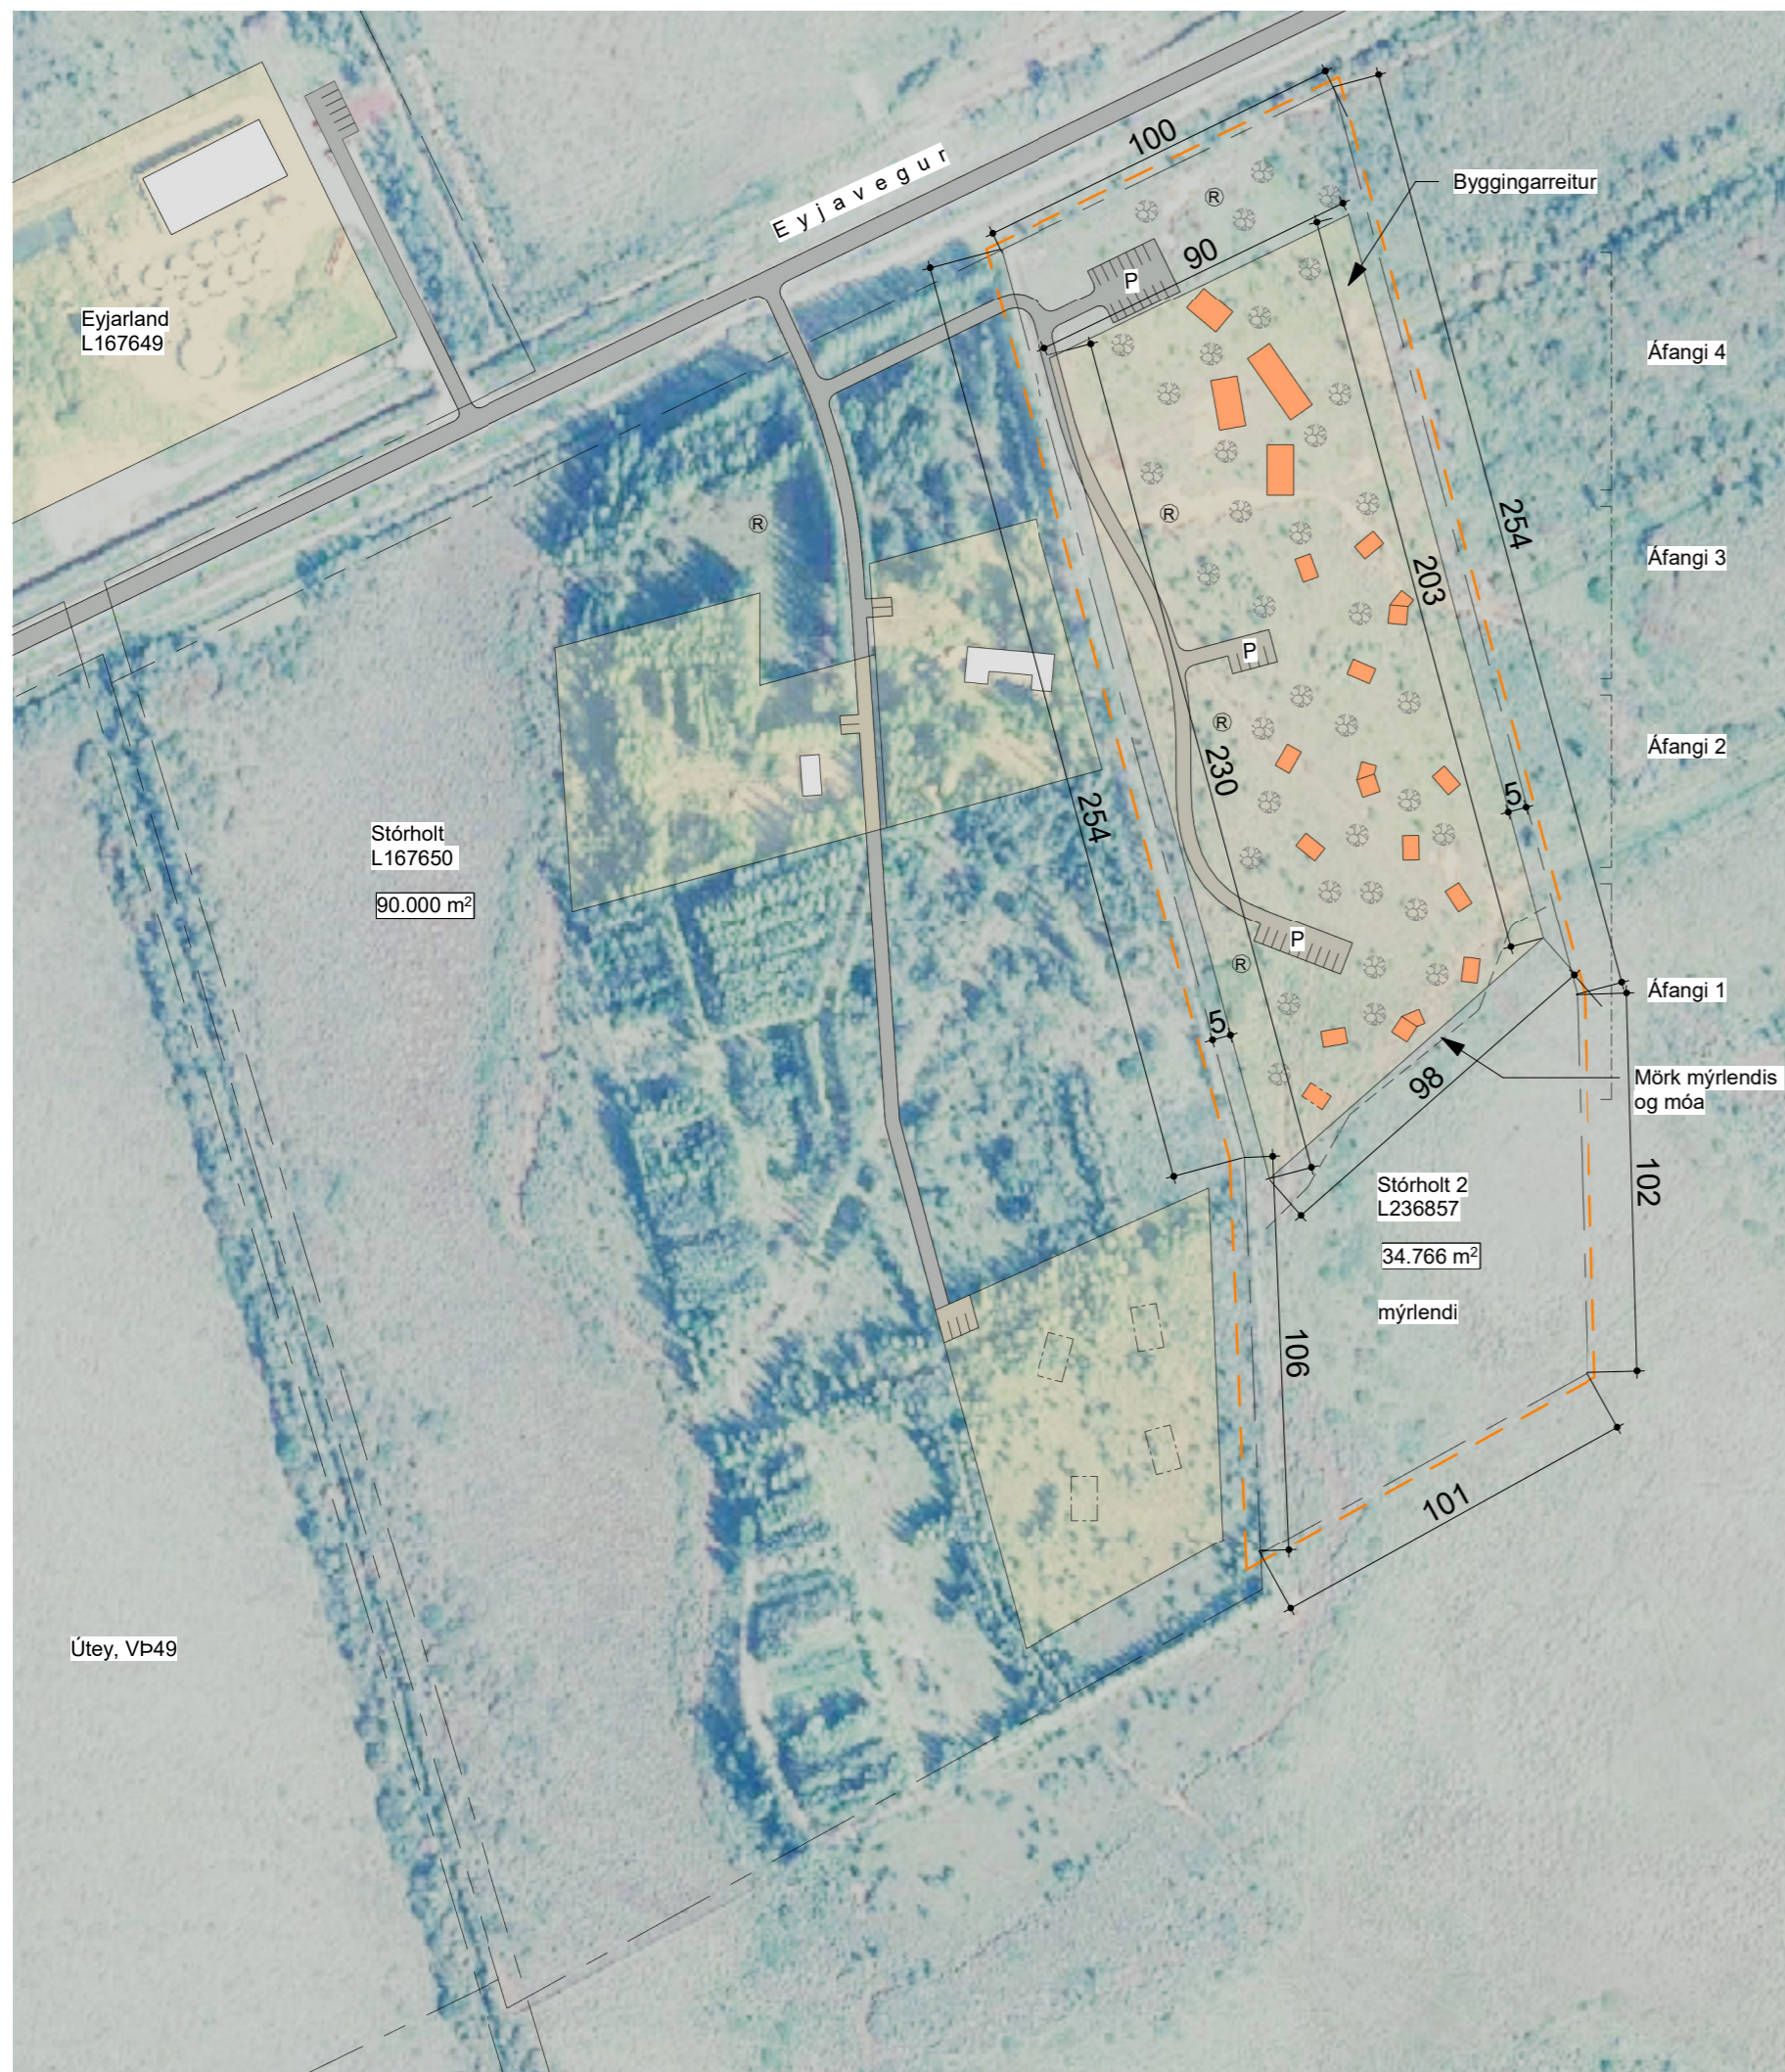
Eyjarland
L167649

Eyjavegur

100

90

P

Byggingarreitur

Áfangi 4

254

203

Áfangi 3

P

Áfangi 2

230

5

254

P

Áfangi 1

5

98

Mörk mýrlendis og móa

Stórholt
L167650

90.000 m$^2$

Stórholt 2
L236857

34.766 m$^2$

mýrlendi

102

106

101

Útey, VÞ49